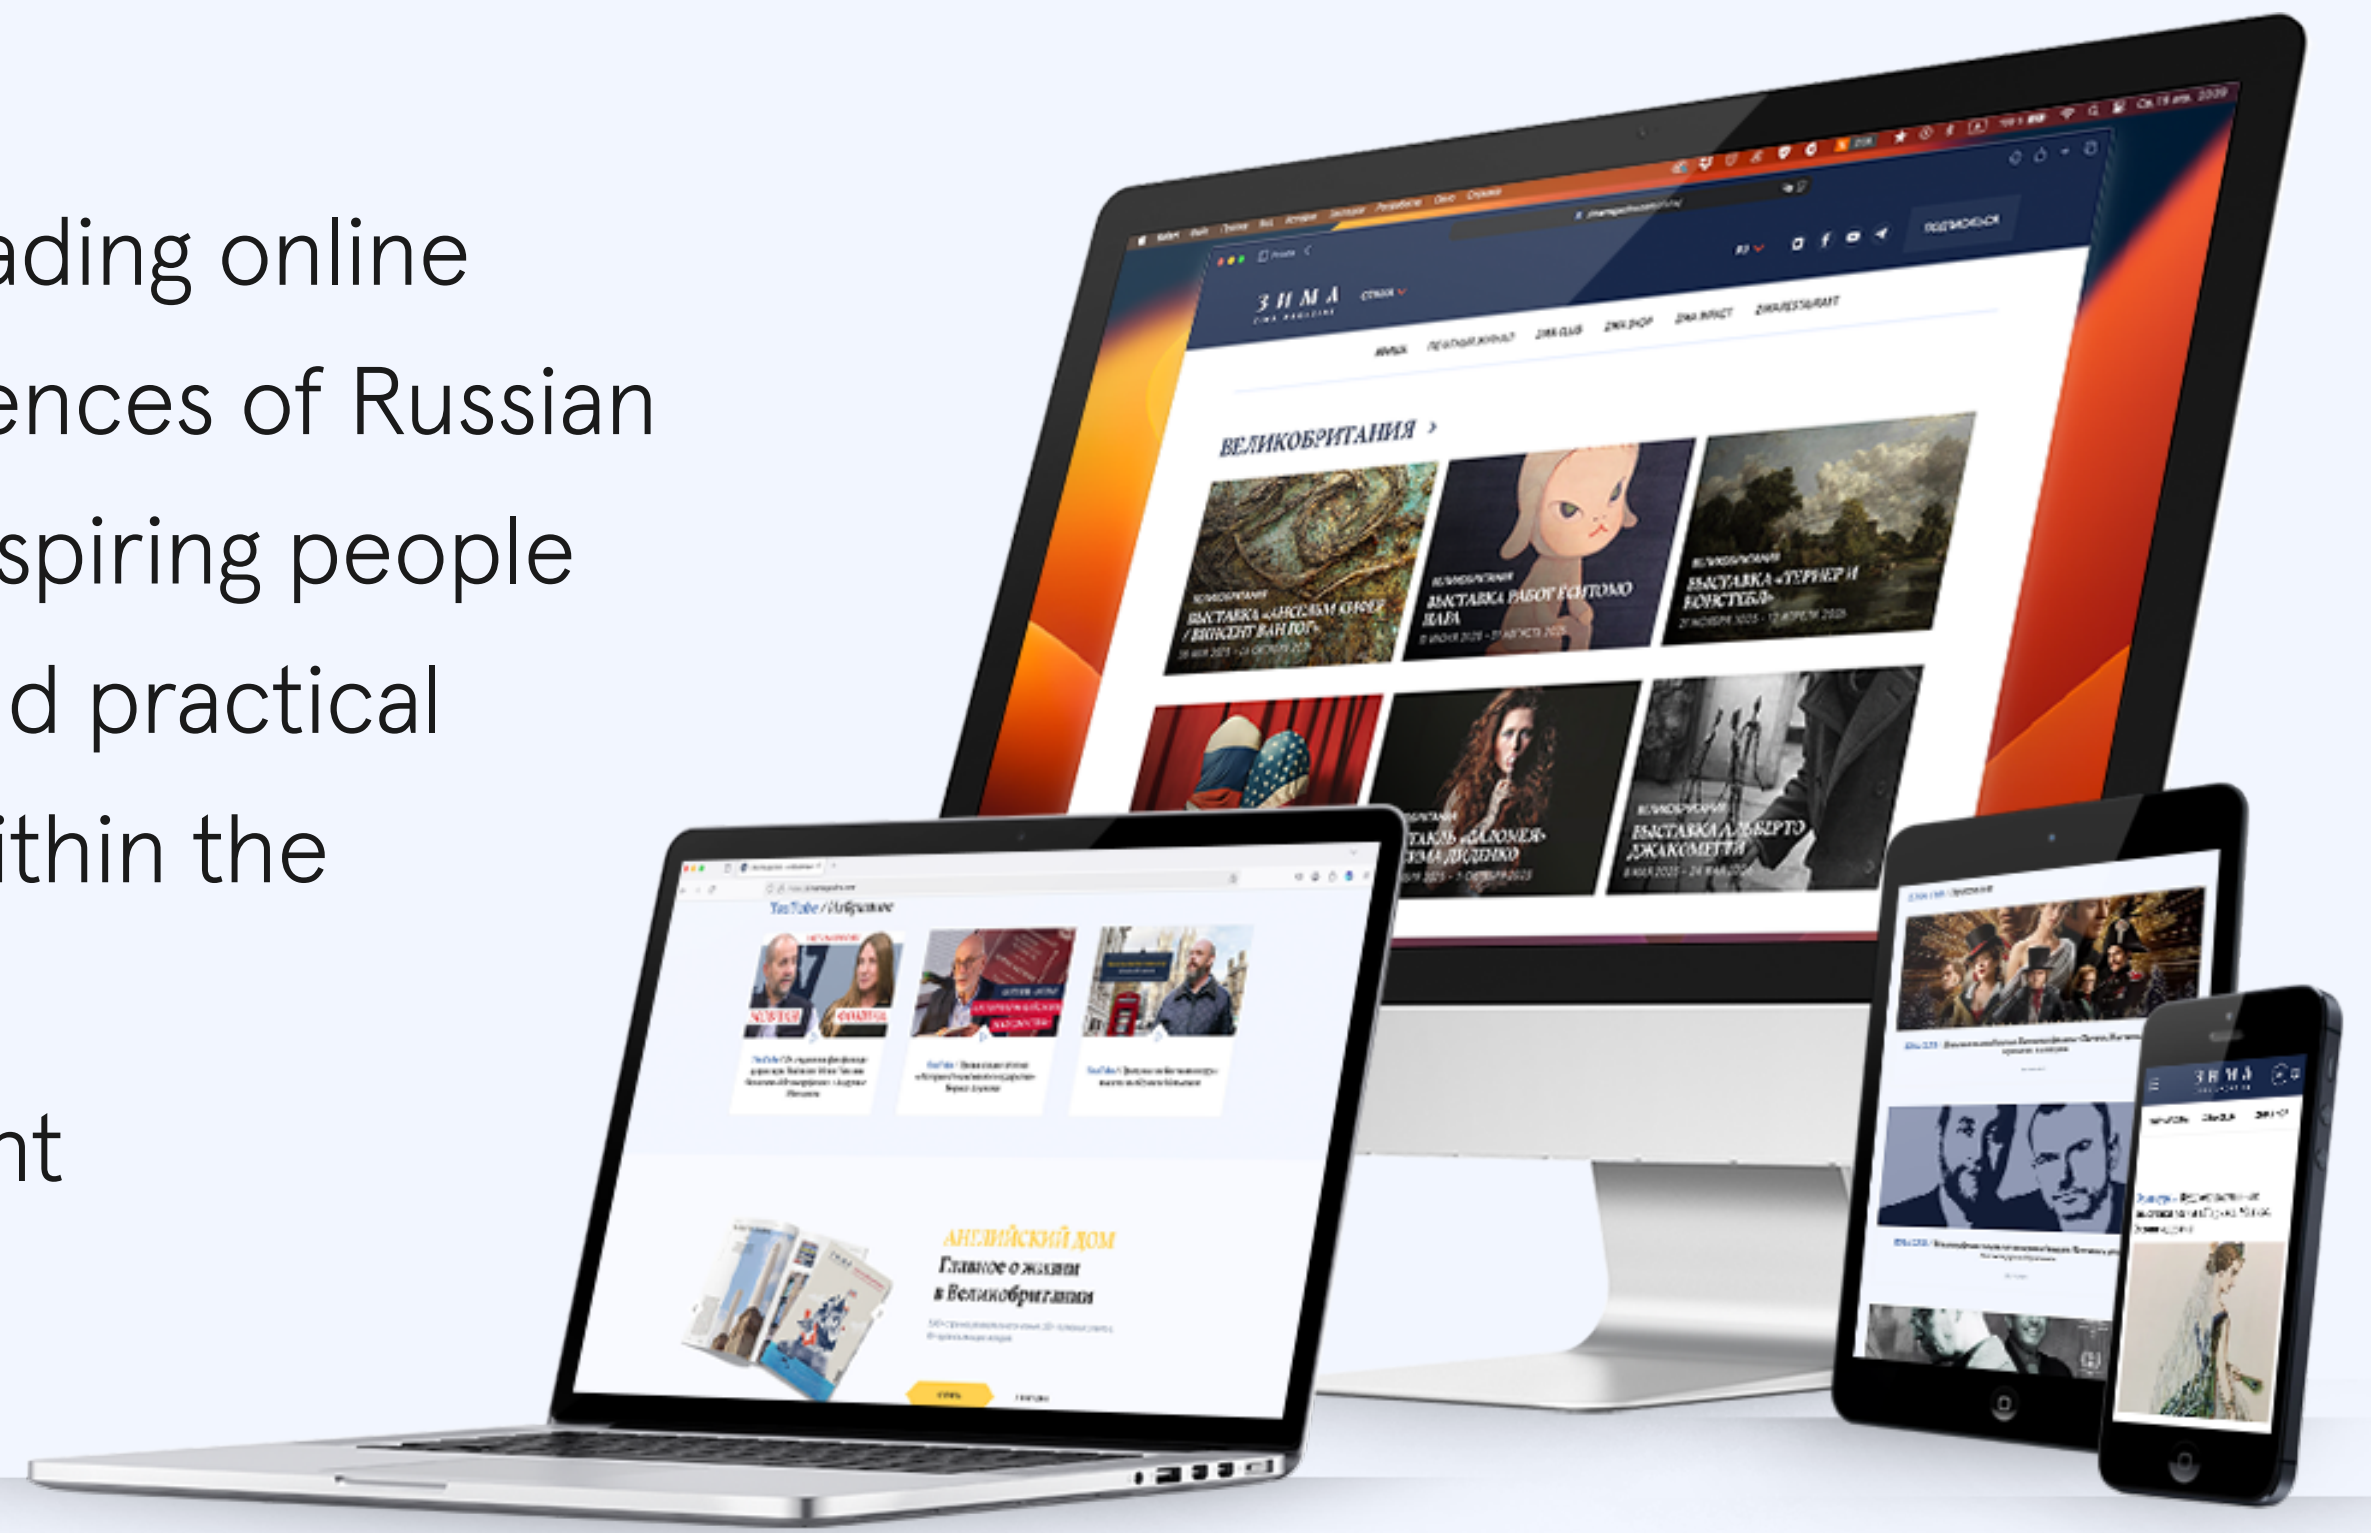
ading online
ences of Russian
spiring people
d practical
ithin the

nt

ЗИМА

ПОДПИСАТЬСЯ

ВЕЛИКОБРИТАНИЯ ›

ВЫСТАВКА «АНСЕЛЬМ КИФЕР / ВИНСЕНТ ВАН ГОГ»

ВЫСТАВКА РАБОТ ЁСИТОМО НАРА

ВЫСТАВКА «ТЁРНЕР И КОНСТЕБЛЬ»

ВЫСТАВКА АЛЬБЕРТО ДЖАКОМЕТТИ

YouTube / Избранное

АНГЛИЙСКИЙ ДОМ
Главное о жизни в Великобритании